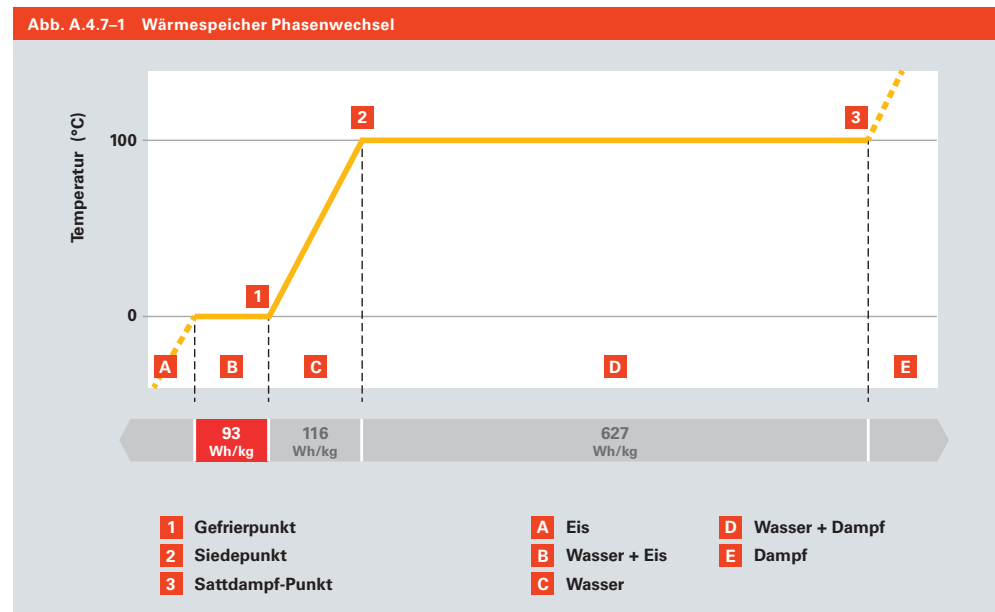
Abb. A.4.7–1 Wärmespeicher Phasenwechsel

Temperatur (°C)

100

0

1

2

3

A

B

C

D

E

93 Wh/kg

116 Wh/kg

627 Wh/kg

1 Gefrierpunkt
2 Siedepunkt
3 Sattdampf-Punkt

A Eis
B Wasser + Eis
C Wasser

D Wasser + Dampf
E Dampf